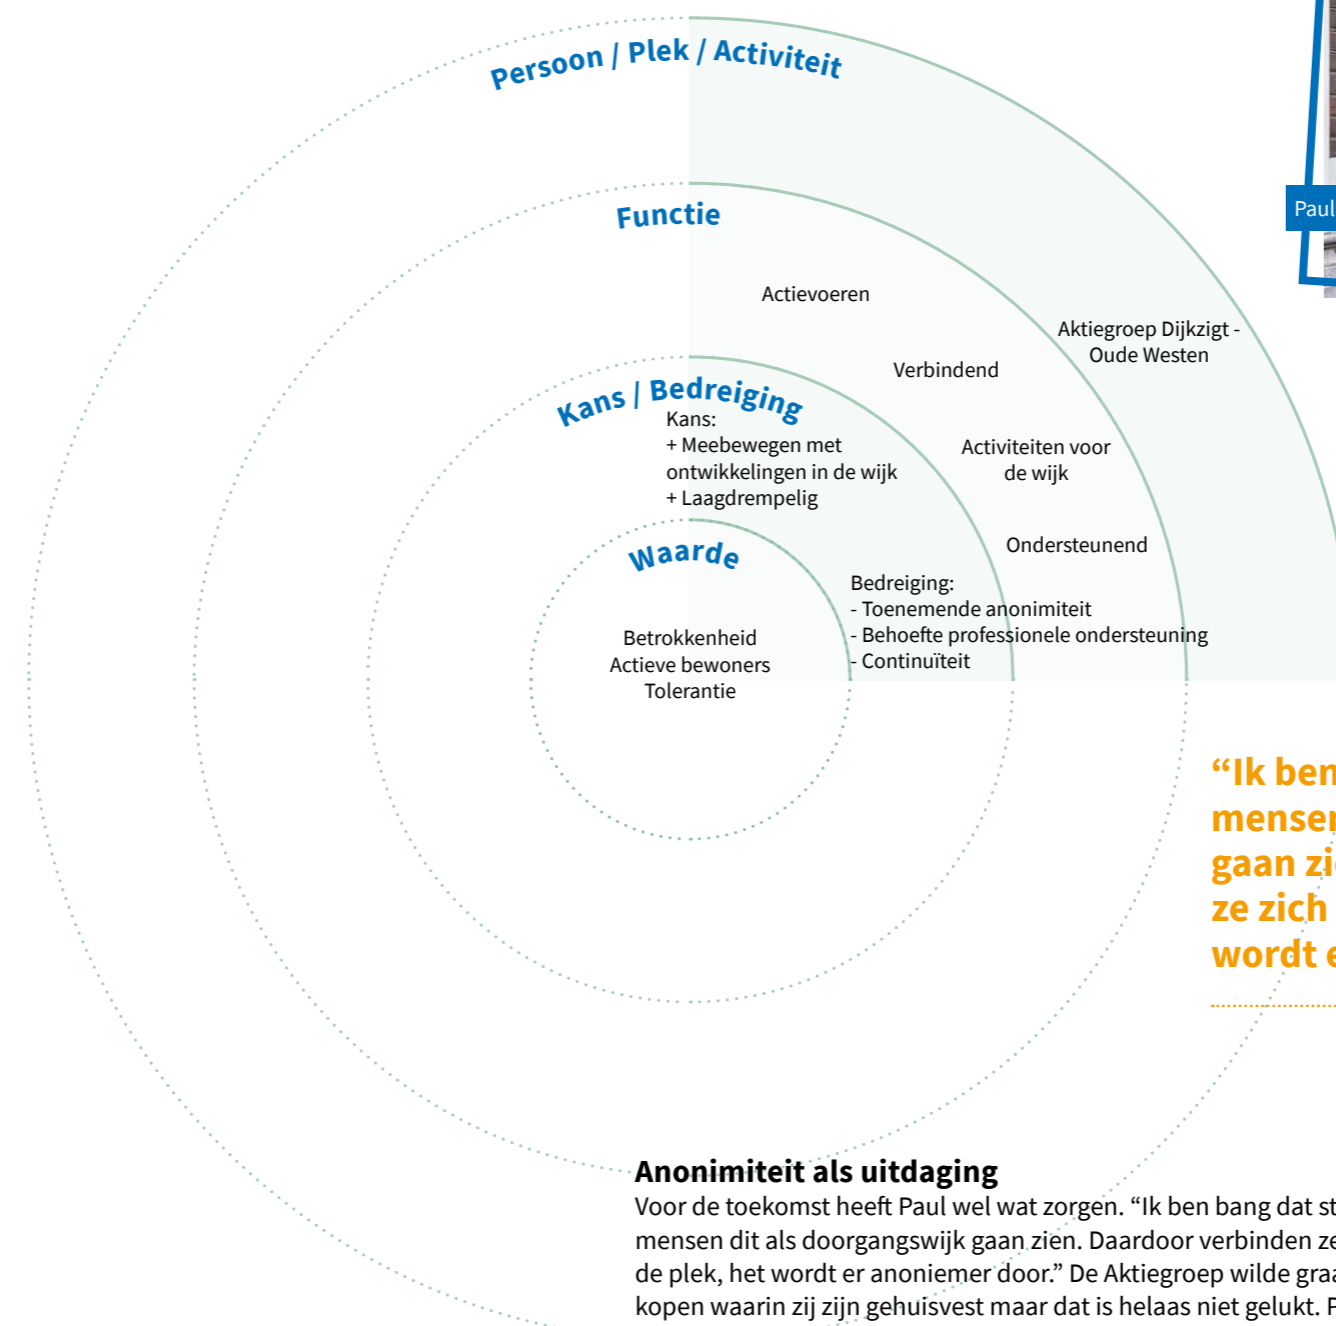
Persoon / Plek / Activiteit

Functie

Kans / Bedreiging

Waarde

Actievoeren

Aktiegroep Dijkzigt - Oude Westen

Verbindend

Kans:
+ Meebewegen met ontwikkelingen in de wijk
+ Laagdrempelig

Activiteiten voor de wijk

Ondersteunend

Bedreiging:
- Toenemende anonimiteit
- Behoefte professionele ondersteuning
- Continuïteit

Betrokkenheid
Actieve bewoners
Tolerantie

Paul

“Ik ben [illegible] mensen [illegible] gaan zi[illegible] ze zich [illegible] wordt e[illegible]

Anonimiteit als uitdaging

Voor de toekomst heeft Paul wel wat zorgen. “Ik ben bang dat st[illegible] mensen dit als doorgangswijk gaan zien. Daardoor verbinden ze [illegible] de plek, het wordt er anoniemer door.” De Aktiegroep wilde gra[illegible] kopen waarin zij zijn gehuisvest maar dat is helaas niet gelukt. P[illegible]